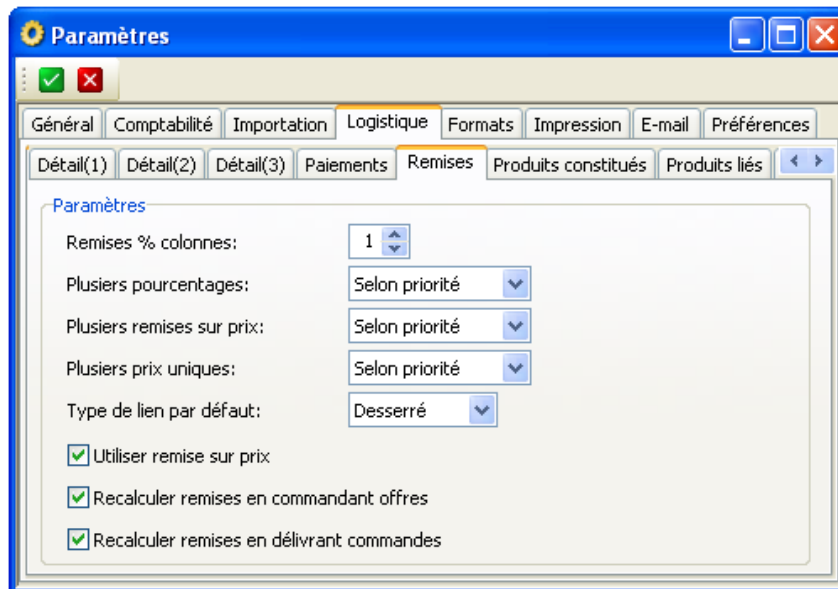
Paramètres

Général | Comptabilité | Importation | Logistique | Formats | Impression | E-mail | Préférences

Détail(1) | Détail(2) | Détail(3) | Paiements | Remises | Produits constitués | Produits liés

Paramètres

Remises % colonnes: 1

Plusiers pourcentages: Selon priorité

Plusiers remises sur prix: Selon priorité

Plusiers prix uniques: Selon priorité

Type de lien par défaut: Desserré

Utiliser remise sur prix

Recalculer remises en commandant offres

Recalculer remises en délivrant commandes